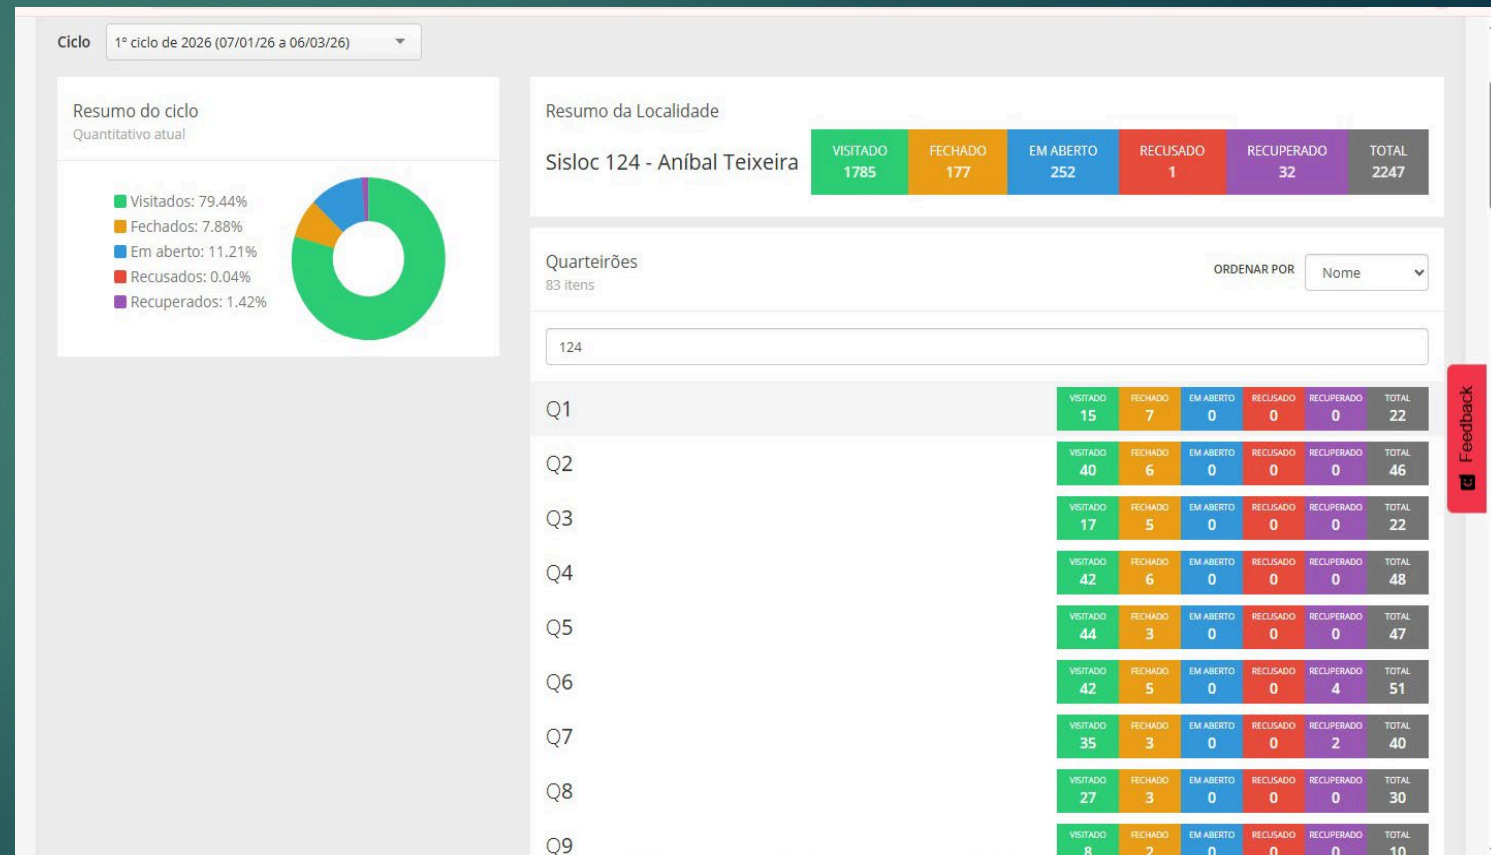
Ciclo 1º ciclo de 2026 (07/01/26 a 06/03/26)

Resumo do ciclo
Quantitativo atual

Visitados: 79.44%
Fechados: 7.88%
Em aberto: 11.21%
Recusados: 0.04%
Recuperados: 1.42%

Resumo da Localidade

Sisloc 124 - Aníbal Teixeira

| VISITADO | FECHADO | EM ABERTO | RECUSADO | RECUPERADO | TOTAL |
|---|---|---|---|---|---|
| 1785 | 177 | 252 | 1 | 32 | 2247 |

Quarteirões
83 itens

ORDENAR POR Nome

124

| | VISITADO | FECHADO | EM ABERTO | RECUSADO | RECUPERADO | TOTAL |
|---|---|---|---|---|---|---|
| Q1 | 15 | 7 | 0 | 0 | 0 | 22 |
| Q2 | 40 | 6 | 0 | 0 | 0 | 46 |
| Q3 | 17 | 5 | 0 | 0 | 0 | 22 |
| Q4 | 42 | 6 | 0 | 0 | 0 | 48 |
| Q5 | 44 | 3 | 0 | 0 | 0 | 47 |
| Q6 | 42 | 5 | 0 | 0 | 4 | 51 |
| Q7 | 35 | 3 | 0 | 0 | 2 | 40 |
| Q8 | 27 | 3 | 0 | 0 | 0 | 30 |
| Q9 | 8 | 2 | 0 | 0 | 0 | 10 |

Feedback